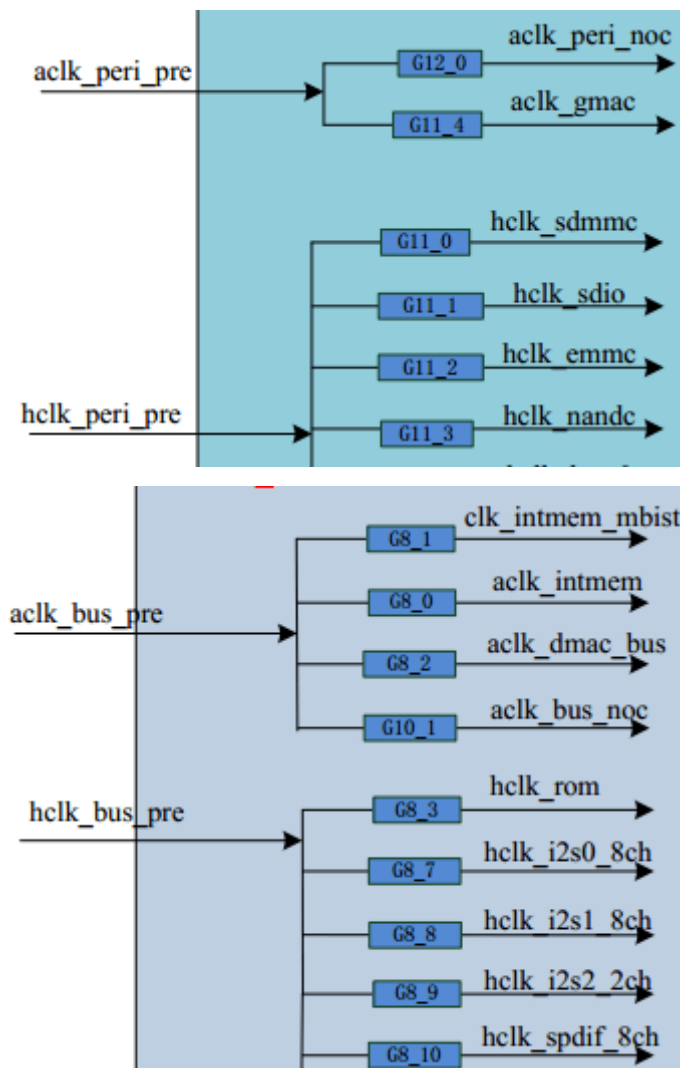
aclk_peri_pre

G12_0
aclk_peri_noc

G11_4
aclk_gmac

G11_0
hclk_sdmmc

G11_1
hclk_sdio

G11_2
hclk_emmc

hclk_peri_pre

G11_3
hclk_nandc

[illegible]

G8_1
clk_intmem_mbist

aclk_bus_pre

G8_0
aclk_intmem

G8_2
aclk_dmac_bus

G10_1
aclk_bus_noc

hclk_bus_pre

G8_3
hclk_rom

G8_7
hclk_i2s0_8ch

G8_8
hclk_i2s1_8ch

G8_9
hclk_i2s2_2ch

G8_10
hclk_spdif_8ch